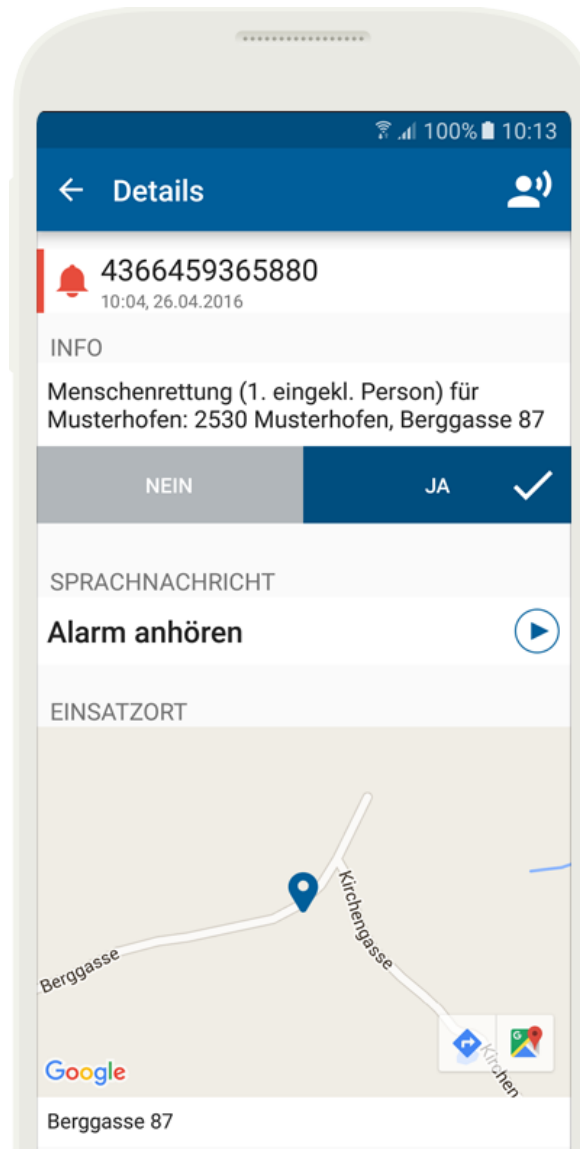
100% 10:13

Details

4366459365880
10:04, 26.04.2016

INFO

Menschenrettung (1. eingekl. Person) für Musterhofen: 2530 Musterhofen, Berggasse 87

NEIN

JA

SPRACHNACHRICHT

Alarm anhören

EINSATZORT

Kirchengasse

Berggasse

Kirchen

Google

Berggasse 87